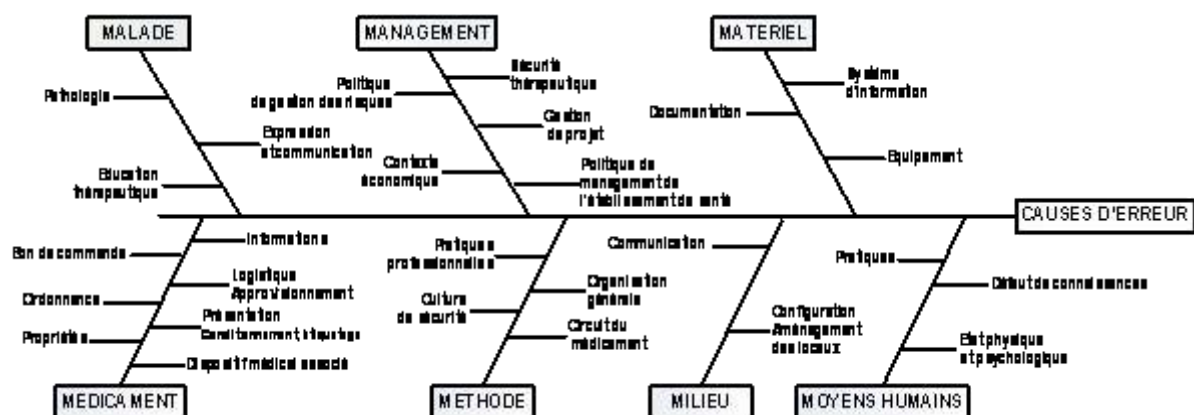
MALADE

Pathologie

Expression et communication

Education thérapeutique

MANAGEMENT

Politique de gestion des risques

Sécurité thérapeutique

Gestion de projet

Contexte économique

Politique de management de l'établissement de santé

MATERIEL

Documentation

Système d'information

Equipement

CAUSES D'ERREUR

Bon de commande

Informations

Ordonnance

Logistique Approvisionnement

Présentation Conditionnement, étiquetage

Propriétés

Dispositif médical associé

MEDICAMENT

Pratiques professionnelles

Organisation générale

Culture de sécurité

Circuit du médicament

METHODE

Communication

Configuration Aménagement des locaux

MILIEU

Pratiques

Défaut de connaissances

Etat physique et psychologique

MOYENS HUMAINS